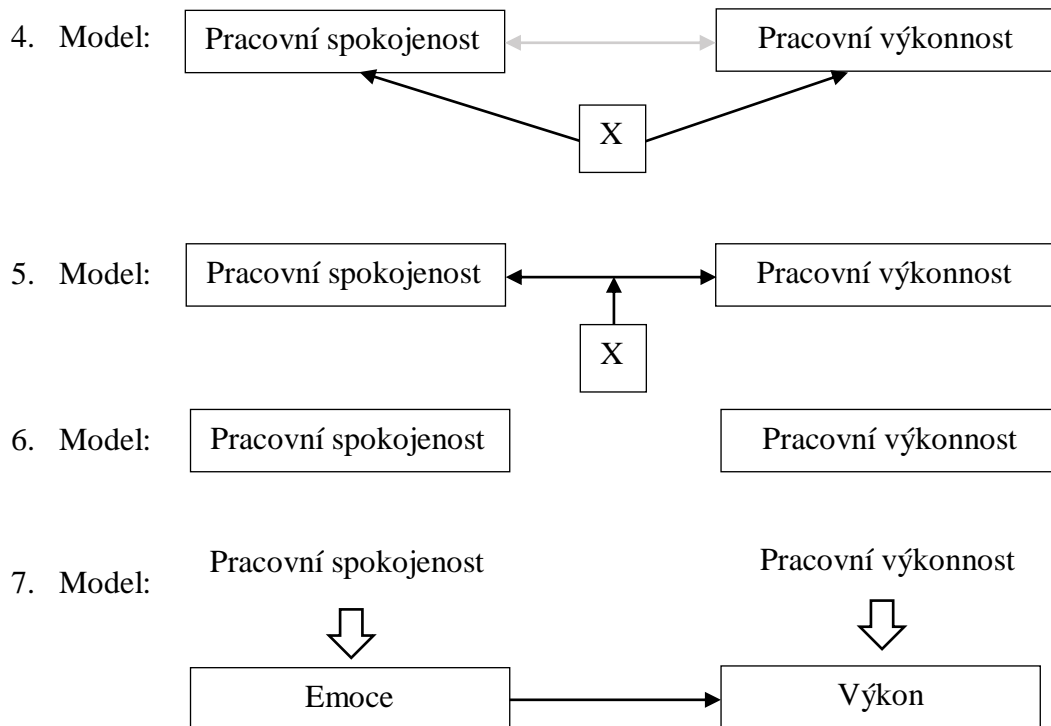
4. Model: Pracovní spokojenost Pracovní výkonnost

X

5. Model: Pracovní spokojenost Pracovní výkonnost

X

6. Model: Pracovní spokojenost Pracovní výkonnost

7. Model: Pracovní spokojenost Pracovní výkonnost

Emoce Výkon